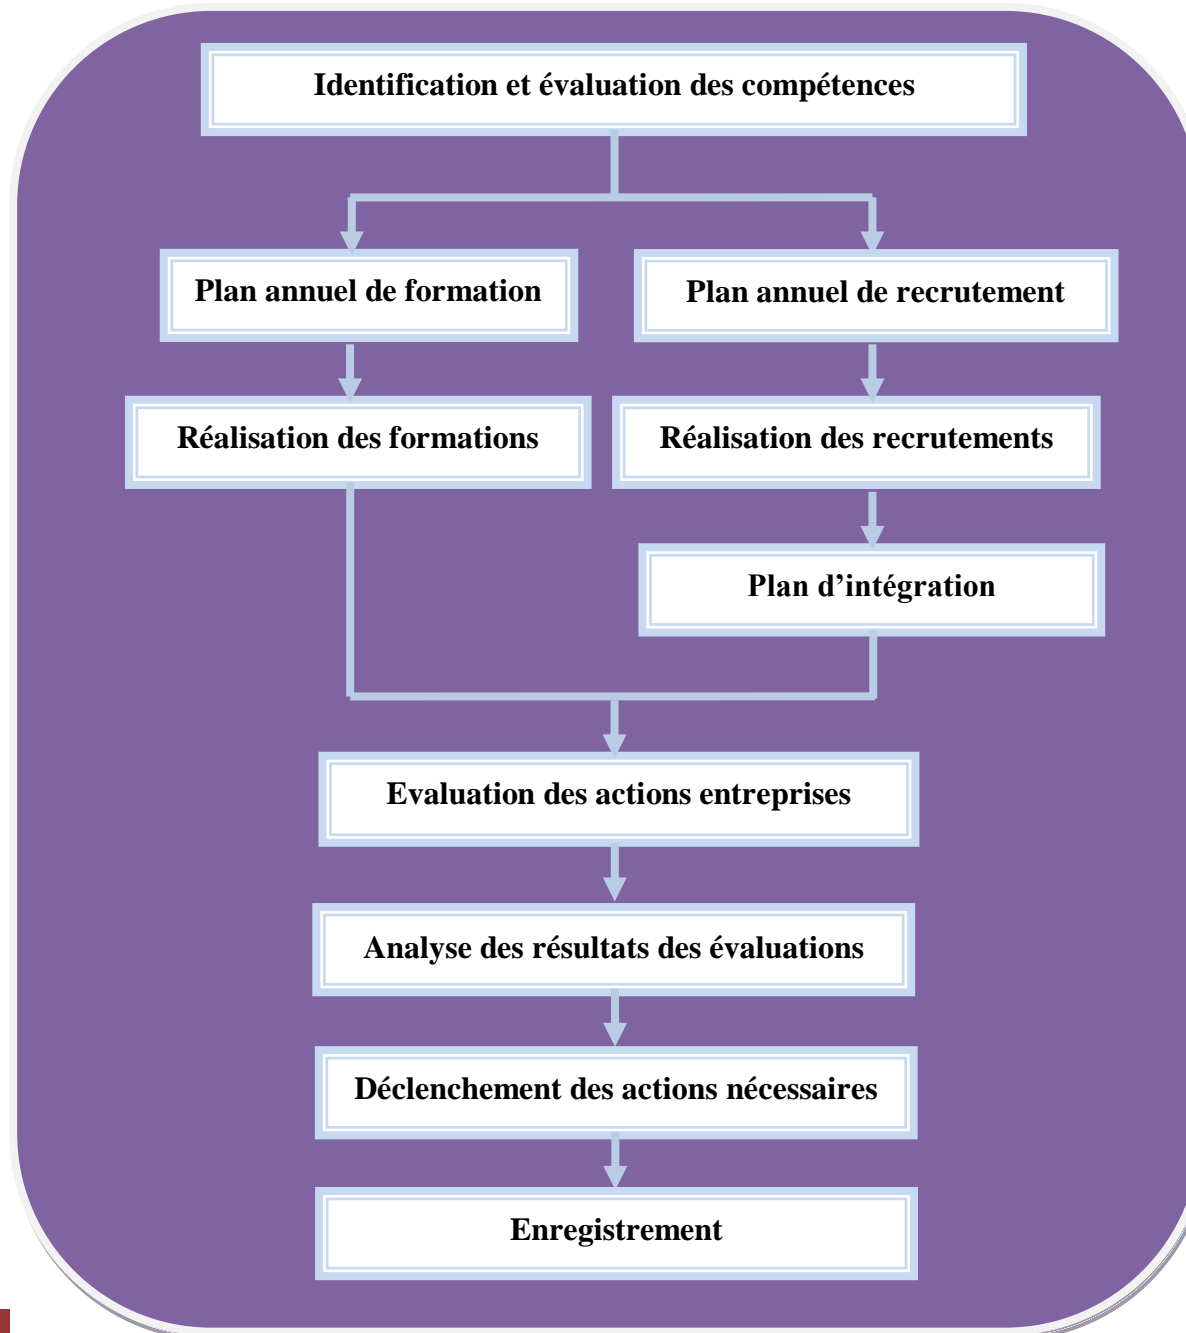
Identification et évaluation des compétences

Plan annuel de formation

Plan annuel de recrutement

Réalisation des formations

Réalisation des recrutements

Plan d’intégration

Evaluation des actions entreprises

Analyse des résultats des évaluations

Déclenchement des actions nécessaires

Enregistrement